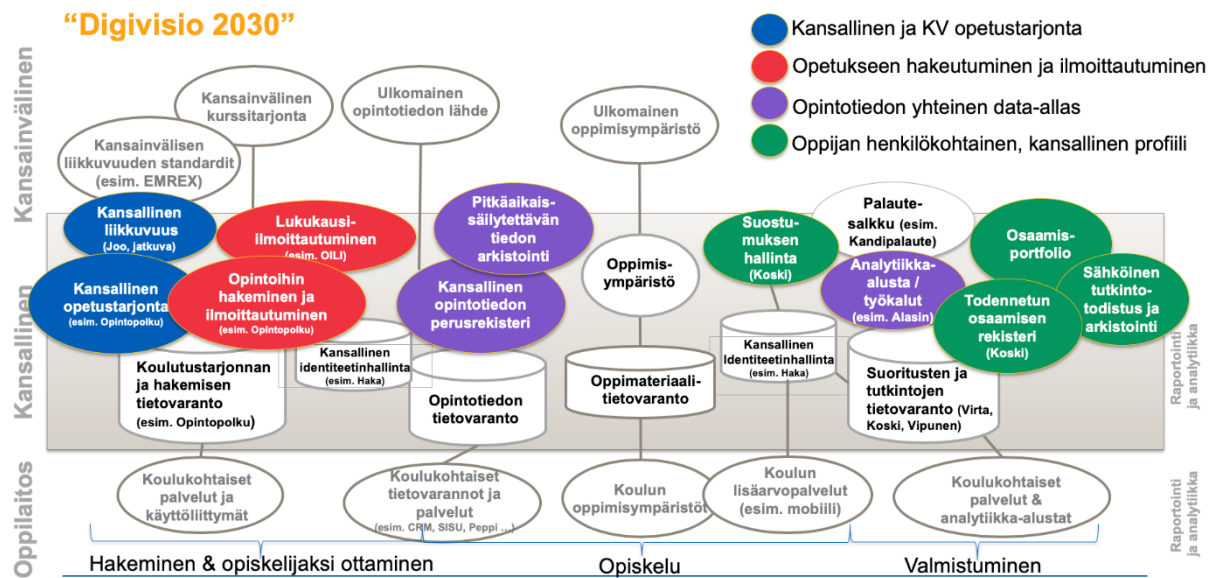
"Digivisio 2030"

Kansallinen ja KV opetustarjonta
Opetukseen hakeutuminen ja ilmoittautuminen
Opintotiedon yhteinen data-allas
Oppijan henkilökohtainen, kansallinen profiili

Kansainvälinen

Kansainvälinen kurssitarjonta

Ulkomainen opintotiedon lähde

Kansainvälisen liikkuvuuden standardit (esim. EMREX)

Ulkomainen oppimisympäristö

Kansallinen liikkuvuus (Joo, jatkuva)

Lukukausi-ilmoittautuminen (esim. OILI)

Pitkäaikais-säilytettävän tiedon arkistointi

Suostumuksen hallinta (Koski)

Palautesalkku (esim. Kandipalaute)

Osaamisportfolio

Kansallinen opetustarjonta (esim. Opintopolku)

Opintoihin hakeminen ja ilmoittautuminen (esim. Opintopolku)

Kansallinen opintotiedon perusrekisteri

Oppimisympäristö

Analytiikka-alusta / työkalut (esim. Alasin)

Sähköinen tutkintotodistus ja arkistointi

Todennetun osaamisen rekisteri (Koski)

Kansallinen

Kansallinen identiteetinhallinta (esim. Haka)

Kansallinen Identiteetinhallinta (esim. Haka)

Koulutustarjonnan ja hakemisen tietovaranto (esim. Opintopolku)

Opintotiedon tietovaranto

Oppimateriaalitietovaranto

Suoritusten ja tutkintojen tietovaranto (Virta, Koski, Vipunen)

Raportointi ja analytiikka

Oppilaitos

Koulukohtaiset palvelut ja käyttöliittymät

Koulukohtaiset tietovarannot ja palvelut (esim. CRM, SISU, Peppi ...)

Koulun oppimisympäristöt

Koulun lisäarvopalvelut (esim. mobiili)

Koulukohtaiset palvelut & analytiikka-alustat

Raportointi ja analytiikka

Hakeminen & opiskelijaksi ottaminen

Opiskelu

Valmistuminen